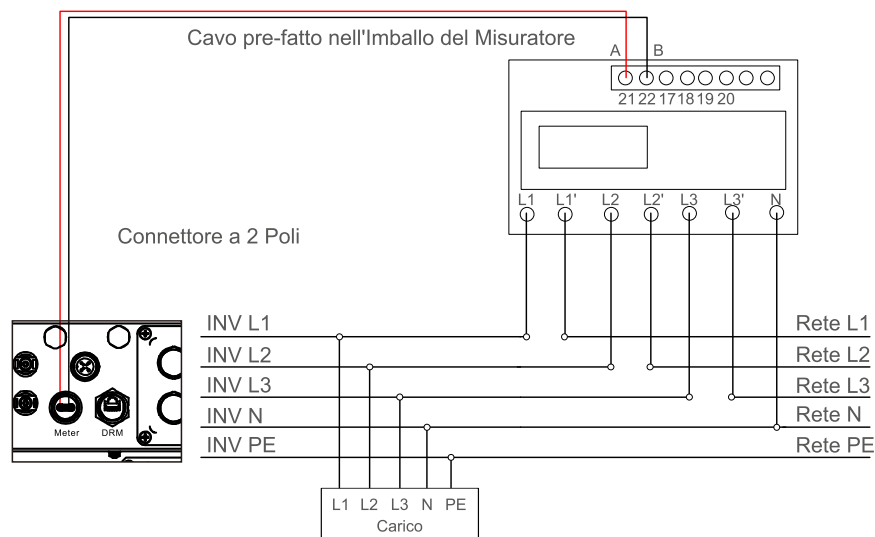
Cavo pre-fatto nell'Imballo del Misuratore

A B

21 22 17 18 19 20

L1 L1' L2 L2' L3 L3' N

Connettore a 2 Poli

Meter DRM

INV L1
INV L2
INV L3
INV N
INV PE

Rete L1
Rete L2
Rete L3
Rete N
Rete PE

L1 L2 L3 N PE
Carico